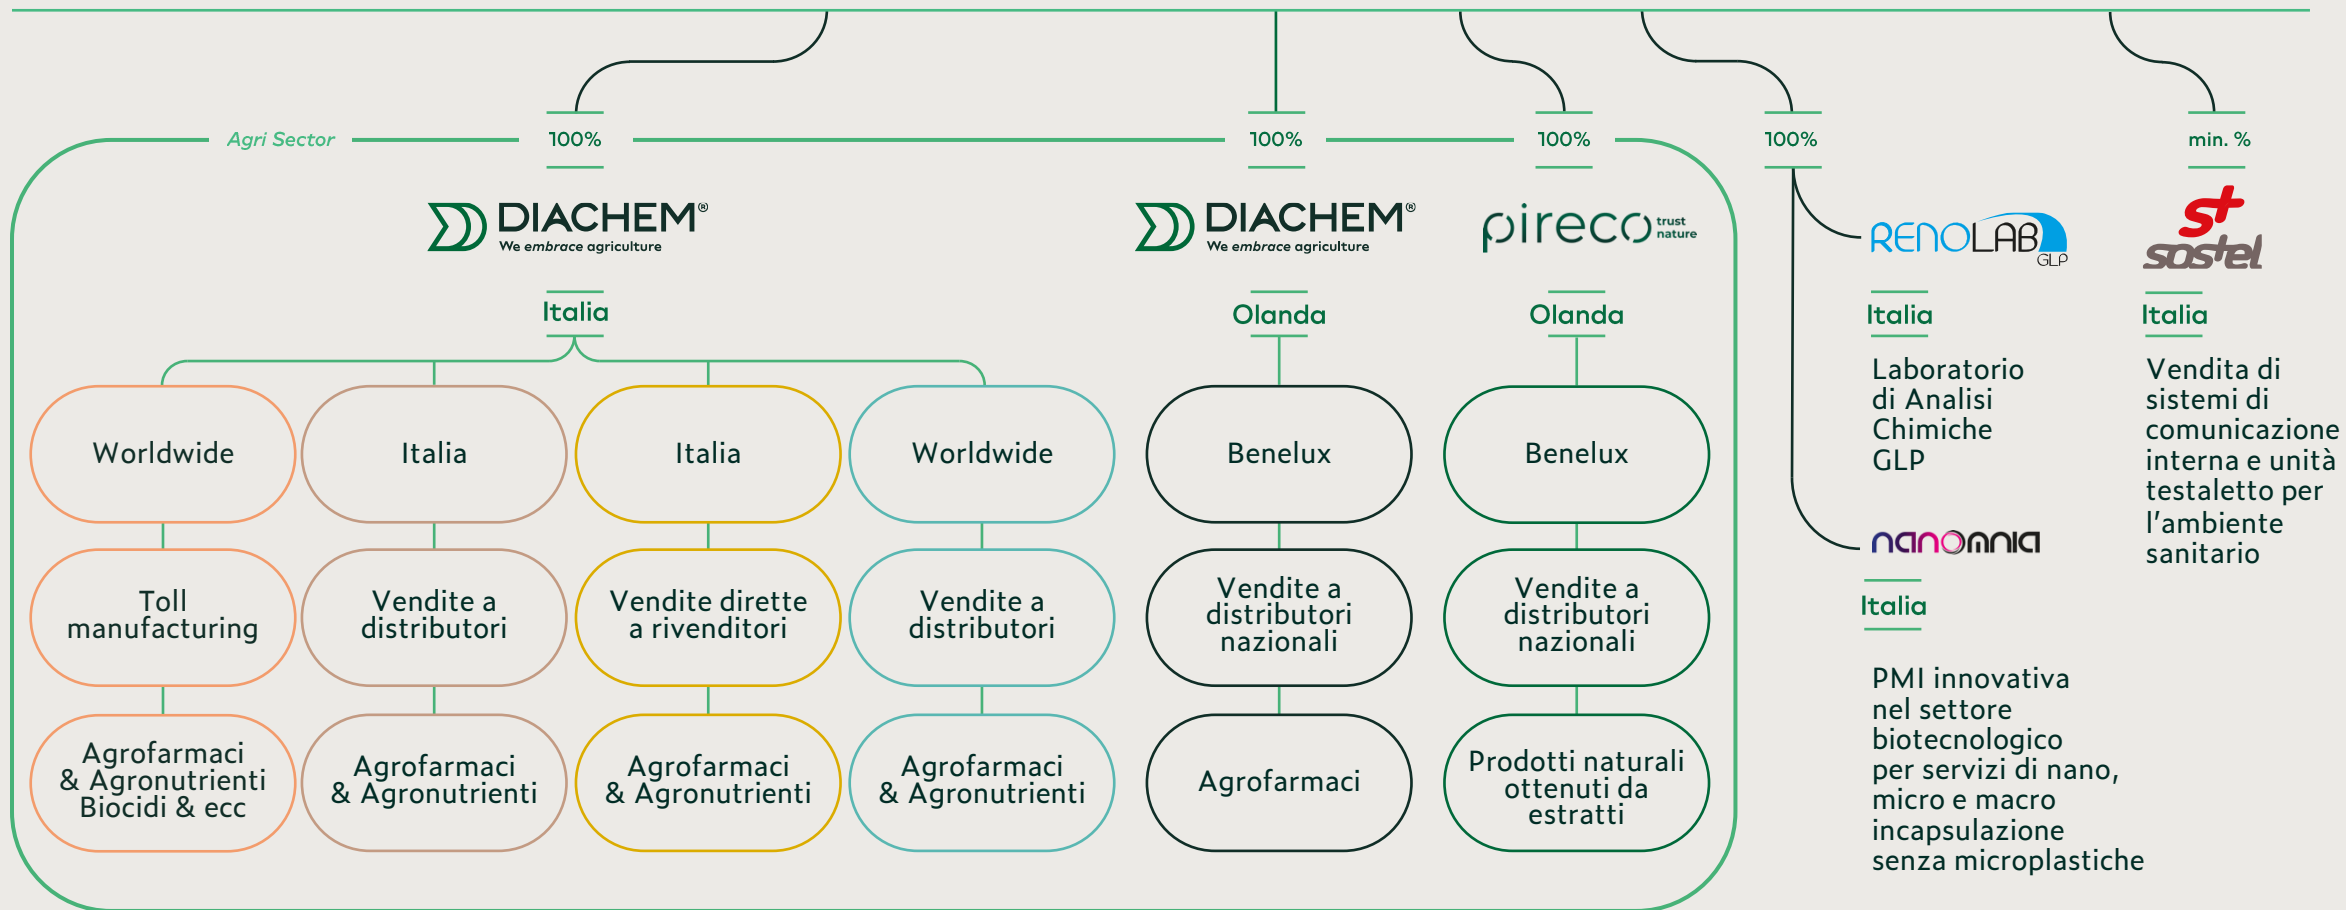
Agri Sector

100%

100%

100%

100%

min. %

DIACHEM®
We embrace agriculture

Italia

Worldwide

Toll manufacturing

Agrofarmaci & Agronutrienti Biocidi & ecc

Italia

Vendite a distributori

Agrofarmaci & Agronutrienti

Italia

Vendite dirette a rivenditori

Agrofarmaci & Agronutrienti

Worldwide

Vendite a distributori

Agrofarmaci & Agronutrienti

DIACHEM®
We embrace agriculture

Olanda

Benelux

Vendite a distributori nazionali

Agrofarmaci

pireco trust nature

Olanda

Benelux

Vendite a distributori nazionali

Prodotti naturali ottenuti da estratti

RENOLAB GLP

Italia

Laboratorio di Analisi Chimiche GLP

nanomnia

Italia

PMI innovativa nel settore biotecnologico per servizi di nano, micro e macro incapsulazione senza microplastiche

st sostel

Italia

Vendita di sistemi di comunicazione interna e unità testaletto per l'ambiente sanitario